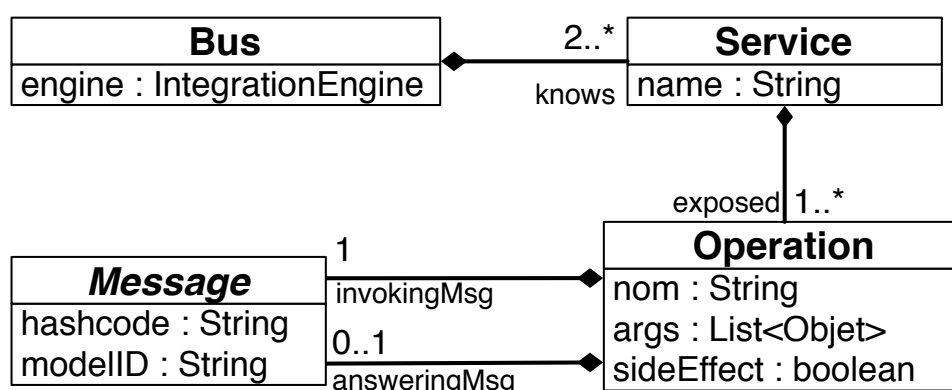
Bus
engine : IntegrationEngine

2..*
knows

Service
name : String

exposed
1..*

Operation
nom : String
args : List<Objet>
sideEffect : boolean

Message
hashcode : String
modelID : String

1
invokingMsg

0..1
answeringMsg